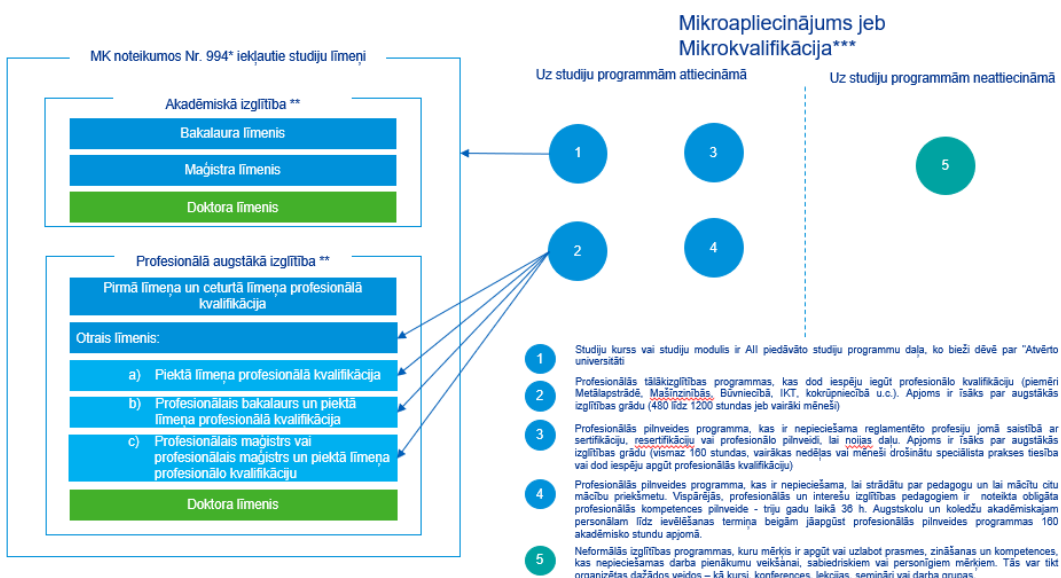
Mikroapliecinājums jeb Mikrokvalifikācija***

MK noteikumos Nr. 994* iekļautie studiju līmeņi

Akadēmiskā izglītība **

Bakalaura līmenis

Maģistra līmenis

Doktora līmenis

Profesionālā augstākā izglītība **

Pirmā līmeņa un ceturtā līmeņa profesionālā kvalifikācija

Otrais līmenis:

a) Piektā līmeņa profesionālā kvalifikācija

b) Profesionālais bakalaurs un piektā līmeņa profesionālā kvalifikācija

c) Profesionālais maģistrs vai profesionālais maģistrs un piektā līmeņa profesionālo kvalifikāciju

Doktora līmenis

Uz studiju programmām attiecināmā

Uz studiju programmām neattiecināmā

1

3

2

4

5

1 Studiju kurss vai studiju modulis ir AII piedāvāto studiju programmu daļa, ko bieži dēvē par "Atvērto universitāti

2 Profesionālās tālākizglītības programmas, kas dod iespēju iegūt profesionālo kvalifikāciju (piemēri Metālapstrādē, Mašīnzinībās, Būvniecībā, IKT, kokrūpniecībā u.c.). Apjoms ir īsāks par augstākās izglītības grādu (480 līdz 1200 stundas jeb vairāki mēneši)

3 Profesionālās pilnveides programma, kas ir nepieciešama reglamentēto profesiju jomā saistībā ar sertifikāciju, resertifikāciju vai profesionālo pilnveidi, lai nojas daļu. Apjoms ir īsāks par augstākās izglītības grādu (vismaz 160 stundas, vairākas nedēļas vai mēneši drošinātu speciālista prakses tiesība vai dod iespēju apgūt profesionālās kvalifikāciju)

4 Profesionālās pilnveides programma, kas ir nepieciešama, lai strādātu par pedagogu un lai mācītu citu mācību priekšmetu. Vispārējās, profesionālās un interešu izglītības pedagogiem ir noteikta obligāta profesionālās kompetences pilnveide - triju gadu laikā 36 h. Augstskolu un koledžu akadēmiskajam personālam līdz ievēlēšanas termiņa beigām jāapgūst profesionālās pilnveides programmas 160 akadēmisko stundu apjomā.

5 Neformālās izglītības programmas, kuru mērķis ir apgūt vai uzlabot prasmes, zināšanas un kompetences, kas nepieciešamas darba pienākumu veikšanai, sabiedriskiem vai personīgiem mērķiem. Tās var tikt organizētas dažādos veidos – kā kursi, konferences, lekcijas, semināri vai darba grupas.